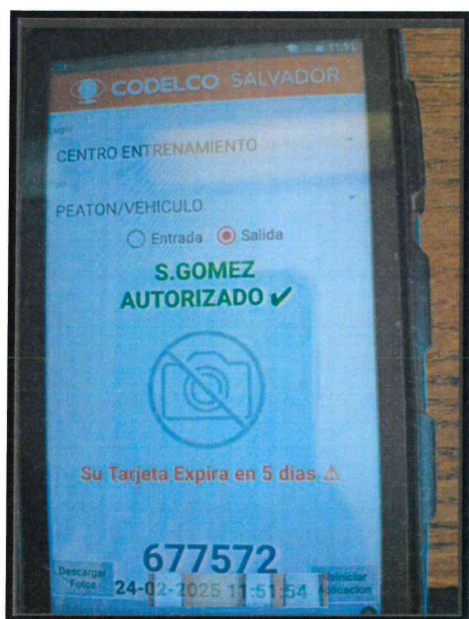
11:51

CODELCO SALVADOR

Lugar

CENTRO ENTRENAMIENTO

Tipo

PEATON/VEHICULO

Entrada Salida

S.GOMEZ
AUTORIZADO ✔

Su Tarjeta Expira en 5 dias ⚠

677572

Descargar Fotos

24-02-2025 11:51:54

Reiniciar Aplicacion